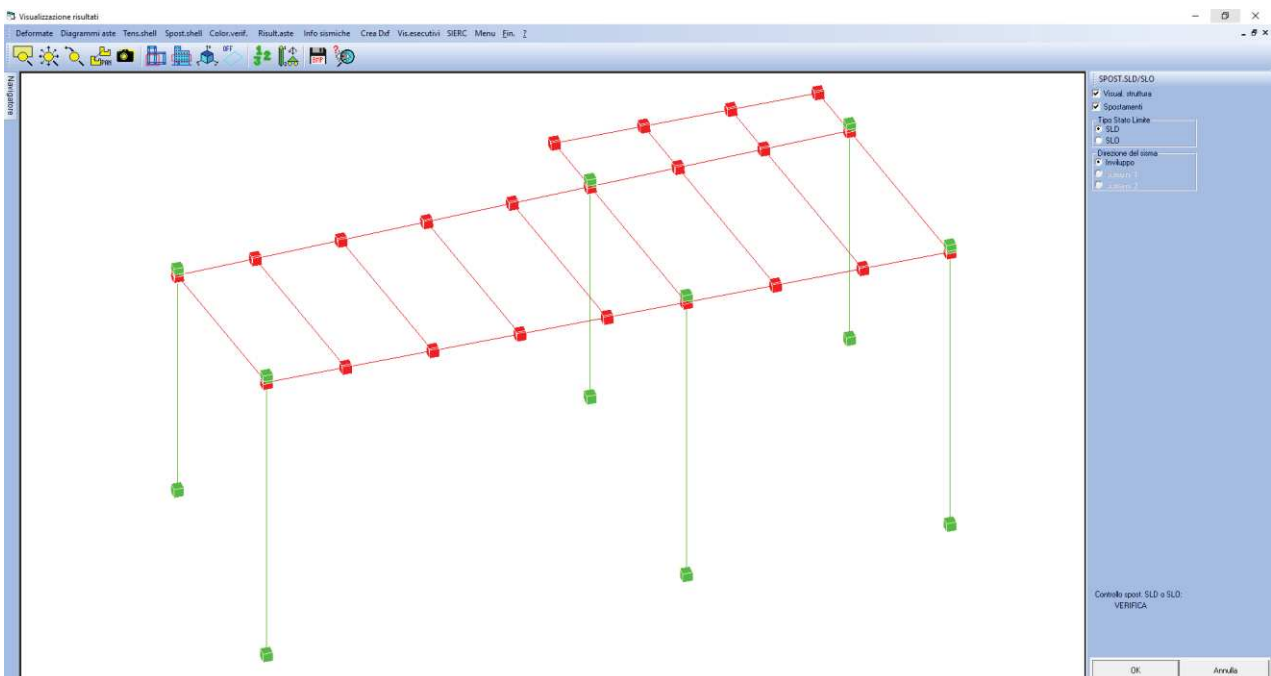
Visualizzazione risultati

Deformate Diagrammi aste Tens.shell Spost.shell Color.verif. Risult.aste Info sismiche Crea Dxf Vis.esecutivi SIERC Menu Fin. ?

Navigatore

SPOST.SLD/SLO
Visual. struttura
Spostamenti
Tipo Stato Limite
SLD
SLO
Direzione del sisma
Inviluppo
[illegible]
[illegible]

Controllo spost. SLD o SLO:
VERIFICA

OK
Annulla